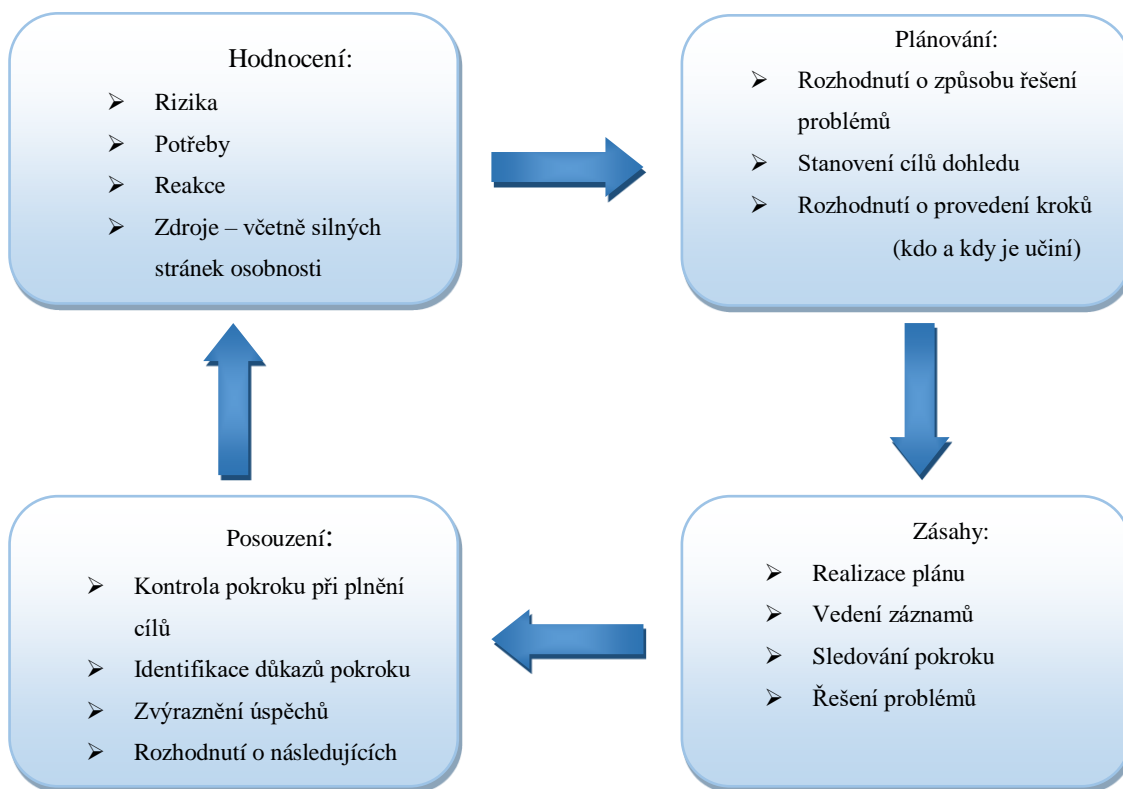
Hodnocení:

➢ Rizika
➢ Potřeby
➢ Reakce
➢ Zdroje – včetně silných stránek osobnosti

Plánování:

➢ Rozhodnutí o způsobu řešení problémů
➢ Stanovení cílů dohledu
➢ Rozhodnutí o provedení kroků (kdo a kdy je učiní)

Zásahy:

➢ Realizace plánu
➢ Vedení záznamů
➢ Sledování pokroku
➢ Řešení problémů

Posouzení:

➢ Kontrola pokroku při plnění cílů
➢ Identifikace důkazů pokroku
➢ Zvýraznění úspěchů
➢ Rozhodnutí o následujících